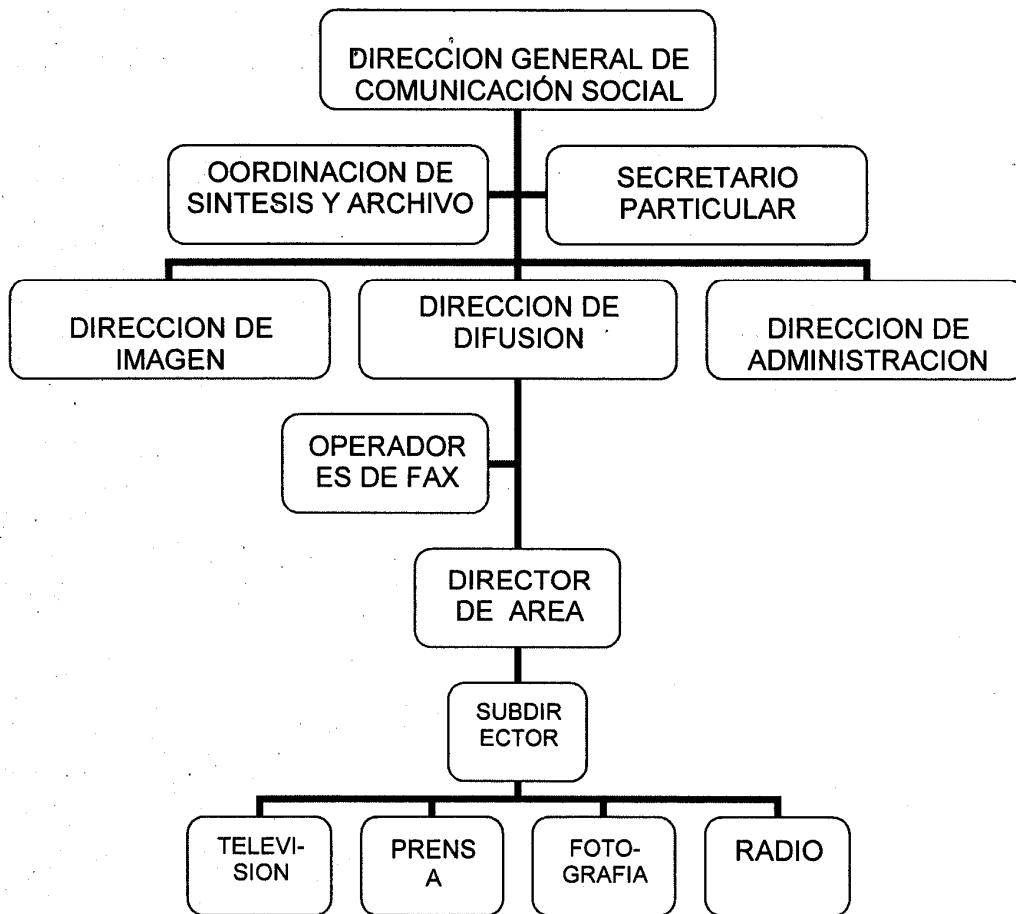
DIRECCION GENERAL DE COMUNICACIÓN SOCIAL

OORDINACION DE SINTESIS Y ARCHIVO

SECRETARIO PARTICULAR

DIRECCION DE IMAGEN

DIRECCION DE DIFUSION

DIRECCION DE ADMINISTRACION

OPERADOR ES DE FAX

DIRECTOR DE AREA

SUBDIR ECTOR

TELEVISION

PRENS A

FOTOGRAFIA

RADIO